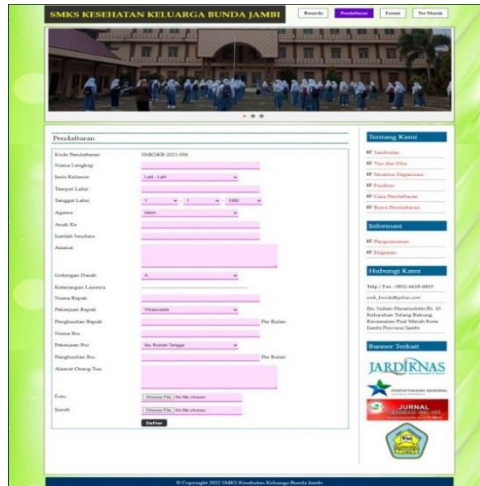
SMKS KESEHATAN KELUARGA BUNDA JAMBI

Beranda | Pendaftaran | Forum | Tes Masuk

Pendaftaran

Kode Pendaftaran: 00-BUNDA-2022-004
Nama Lengkap
Jenis Kelamin: Laki - Laki
Tempat Lahir
Tanggal Lahir: 1 | 1 | 1985
Agama: Islam
Anak Ke
Jumlah Saudara
Alamat
Golongan Darah: A
Keterangan Lainnya
Nama Bapak
Pekerjaan Bapak: Wiraswasta
Penghasilan Bapak: Per Bulan
Nama Ibu
Pekerjaan Ibu: Ibu Rumah Tangga
Penghasilan Ibu: Per Bulan
Alamat Orang Tua
Foto: Choose File | No file chosen
Ijazah: Choose File | No file chosen
Daftar

Tentang Kami
Sambutan
Visi dan Misi
Struktur Organisasi
Fasilitas
Cara Pendaftaran
Biaya Pendaftaran

Informasi
Pengumuman
Kegiatan

Hubungi Kami
Telp / Fax : 0852-6618-6019
smk_bunda@yahoo.com
Jln. Sultan Hasanuddin Rt. 03 Kelurahan Talang Bakung Kecamatan Paal Merah Kota Jambi Provinsi Jambi

Banner Terkait
JARDIKNAS
PERPUSTAKAAN NASIONAL
JURNAL

© Copyright 2022 SMKS Kesehatan Keluarga Bunda Jambi